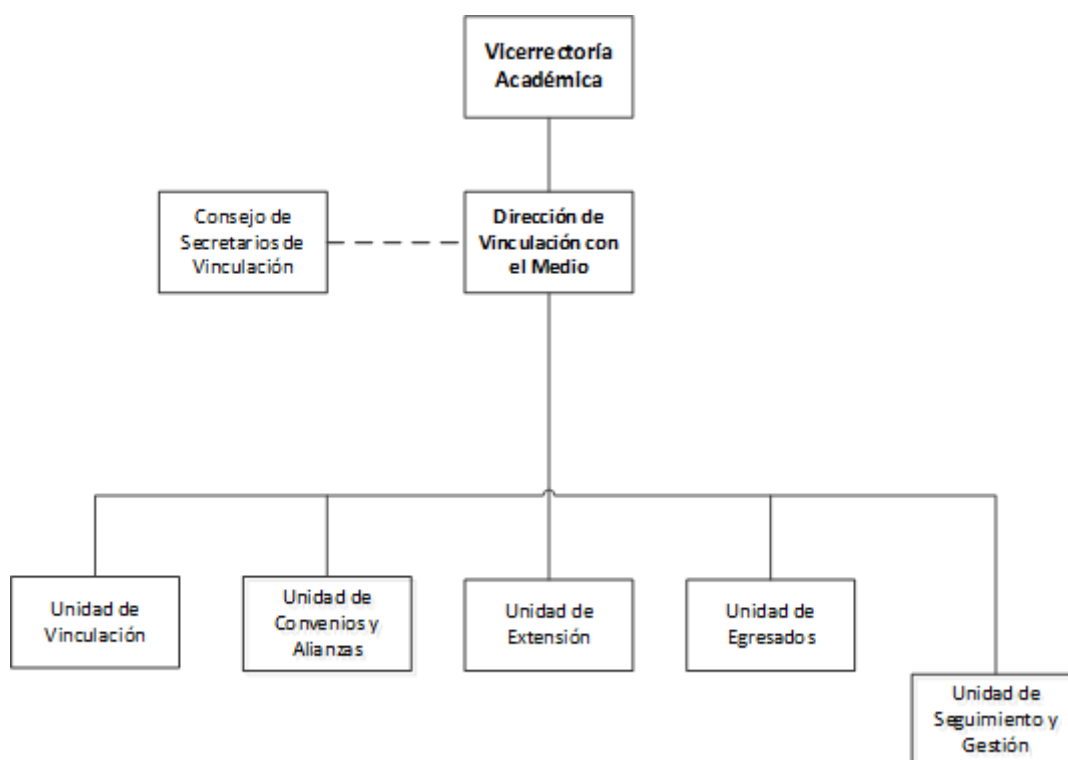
Vicerrectoría Académica

Consejo de Secretarios de Vinculación

Dirección de Vinculación con el Medio

Unidad de Vinculación

Unidad de Convenios y Alianzas

Unidad de Extensión

Unidad de Egresados

Unidad de Seguimiento y Gestión